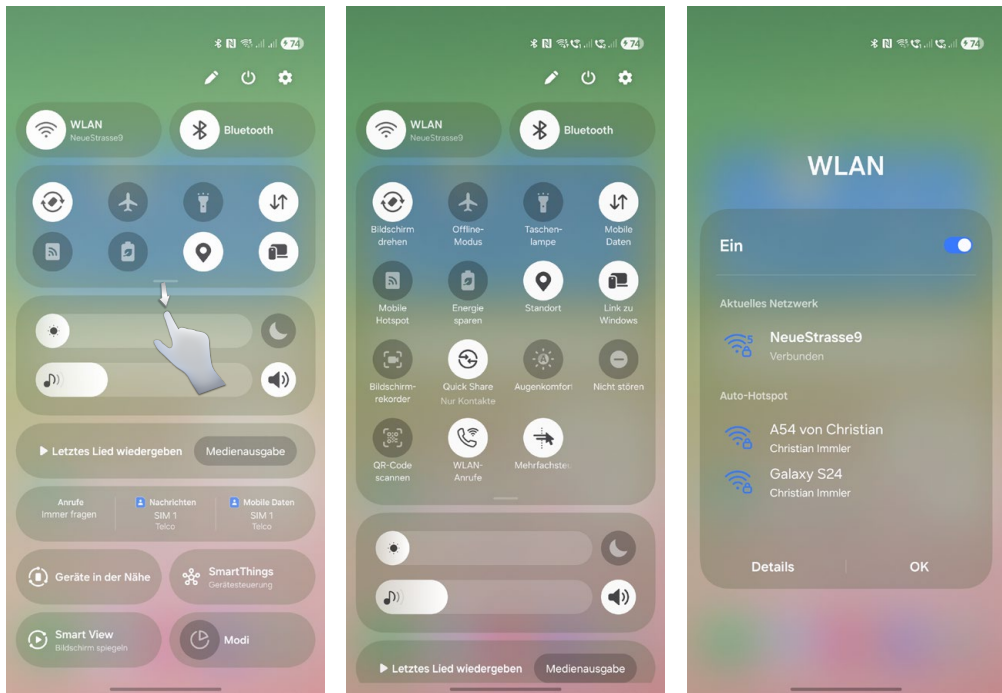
74

WLAN
NeueStrasse9

Bluetooth

▶ Letztes Lied wiedergeben
Medienausgabe

Anrufe
Immer fragen

Nachrichten
SIM 1
Telco

Mobile Daten
SIM 1
Telco

Geräte in der Nähe

SmartThings
Gerätesteuerung

Smart View
Bildschirm spiegeln

Modi

74

WLAN
NeueStrasse9

Bluetooth

Bildschirm drehen

Offline-Modus

Taschenlampe

Mobile Daten

Mobile Hotspot

Energie sparen

Standort

Link zu Windows

Bildschirmrekorder

Quick Share
Nur Kontakte

Augenkomfort

Nicht stören

QR-Code scannen

WLAN-Anrufe

Mehrfachste

▶ Letztes Lied wiedergeben
Medienausgabe

74

WLAN

Ein

Aktuelles Netzwerk

NeueStrasse9
Verbunden

Auto-Hotspot

A54 von Christian
Christian Immler

Galaxy S24
Christian Immler

Details
OK